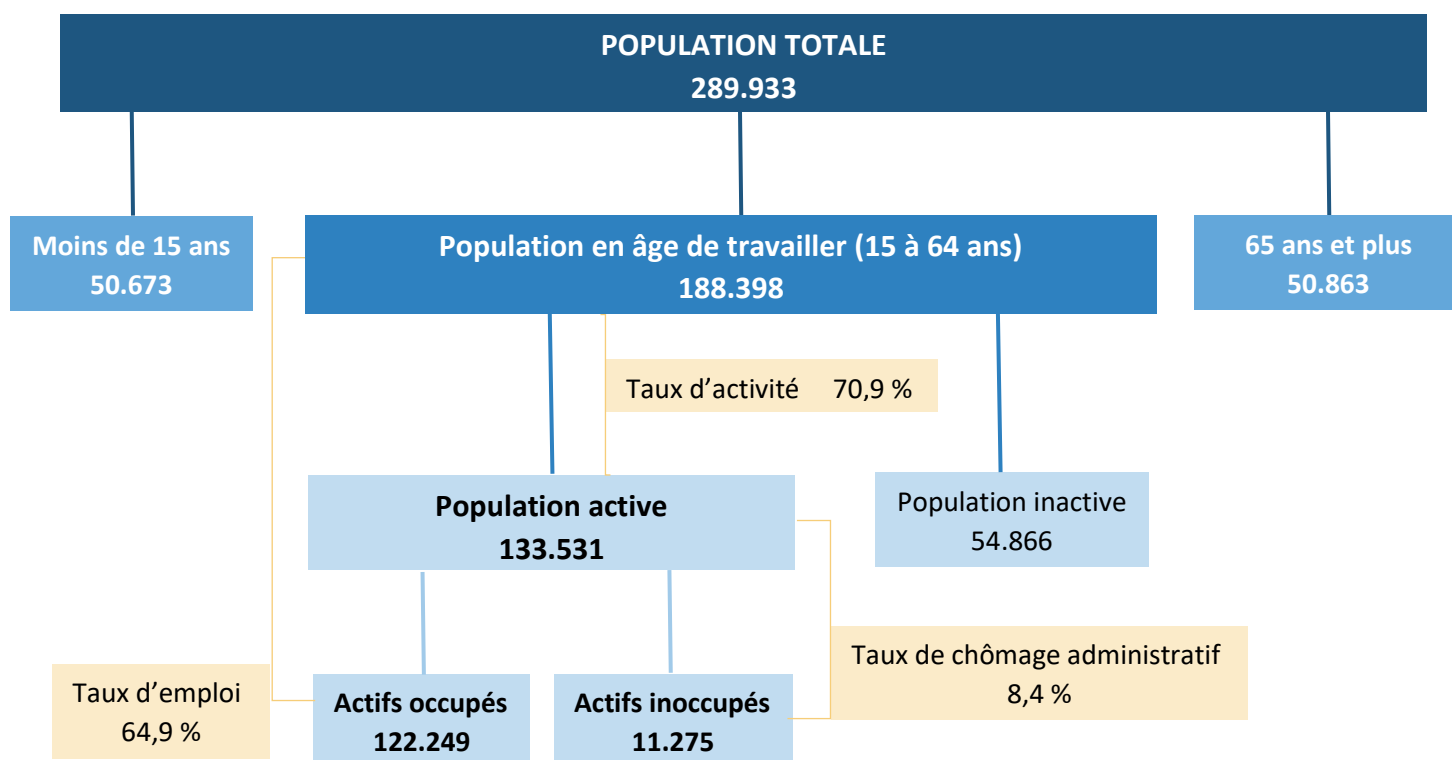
POPULATION TOTALE
289.933

Moins de 15 ans
50.673

Population en âge de travailler (15 à 64 ans)
188.398

65 ans et plus
50.863

Taux d'activité 70,9 %

Population active
133.531

Population inactive
54.866

Taux de chômage administratif
8,4 %

Taux d'emploi
64,9 %

Actifs occupés
122.249

Actifs inoccupés
11.275